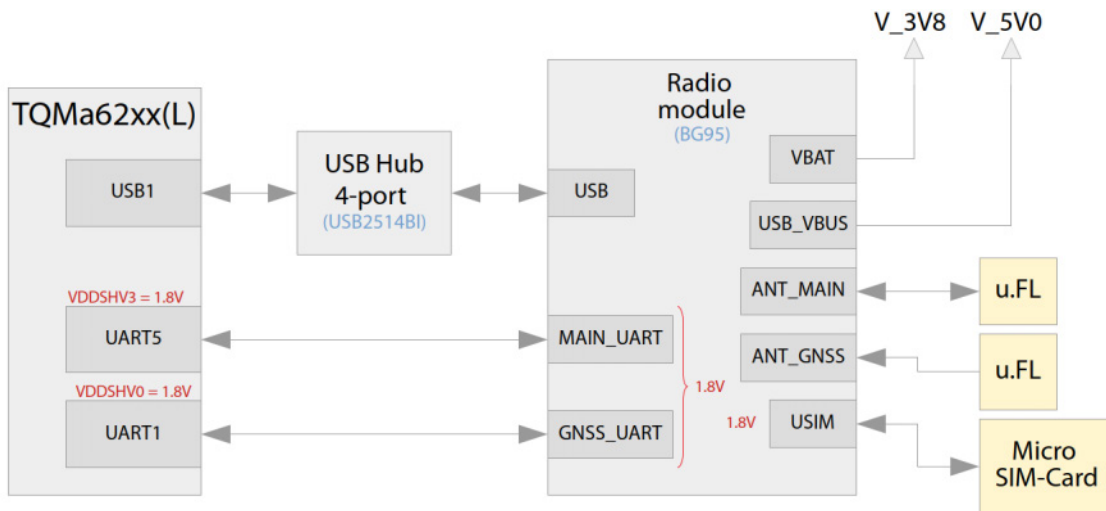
V_3V8
V_5V0

TQMa62xx(L)

USB1

VDDSHV3 = 1.8V
UART5

VDDSHV0 = 1.8V
UART1

USB Hub
4-port
(USB2514BI)

Radio
module
(BG95)

USB

MAIN_UART

GNSS_UART

1.8V

VBAT

USB_VBUS

ANT_MAIN

ANT_GNSS

1.8V
USIM

u.FL

u.FL

Micro
SIM-Card